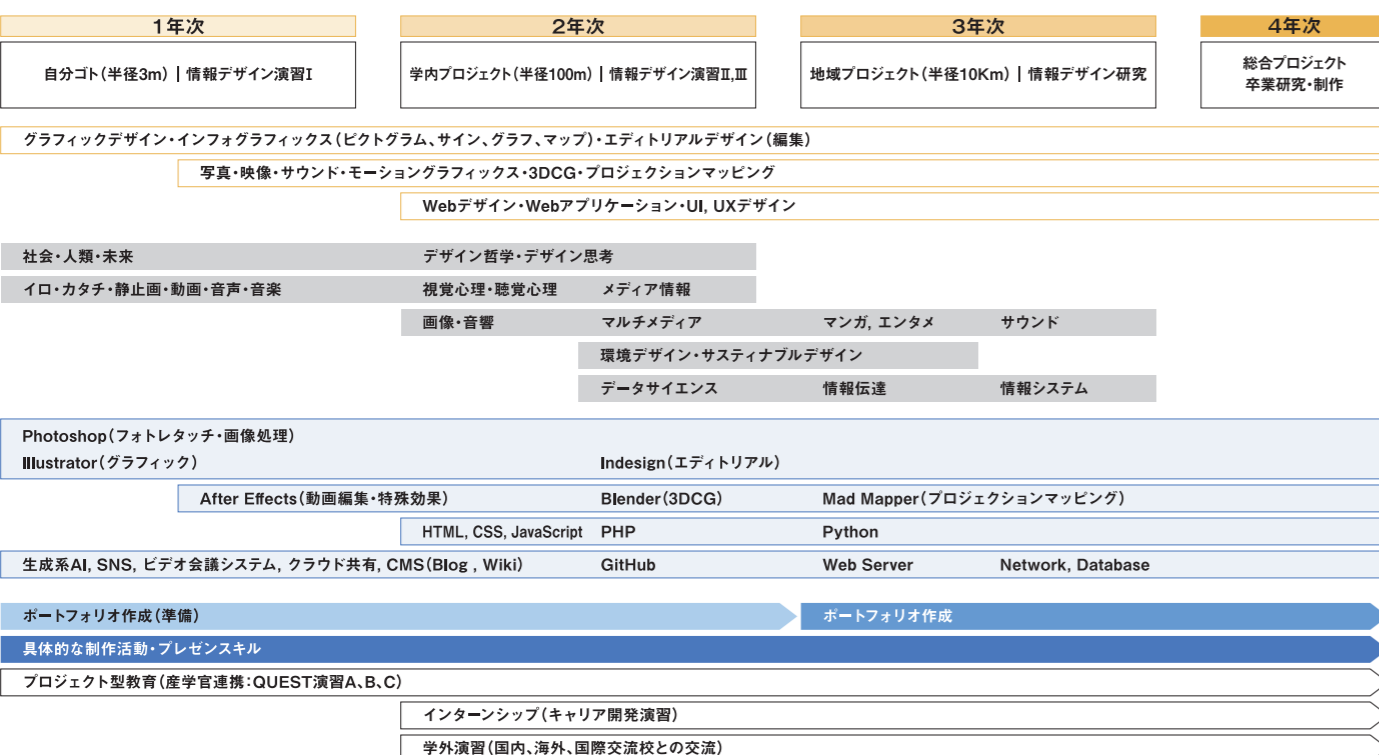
1年次

自分ゴト（半径3m）｜情報デザイン演習Ⅰ

2年次

学内プロジェクト（半径100m）｜情報デザイン演習Ⅱ,Ⅲ

3年次

地域プロジェクト（半径10Km）｜情報デザイン研究

4年次

総合プロジェクト
卒業研究・制作

グラフィックデザイン・インフォグラフィックス（ピクトグラム、サイン、グラフ、マップ）・エディトリアルデザイン（編集）

写真・映像・サウンド・モーショングラフィックス・3DCG・プロジェクションマッピング

Webデザイン・Webアプリケーション・UI, UXデザイン

社会・人類・未来

デザイン哲学・デザイン思考

イロ・カタチ・静止画・動画・音声・音楽

視覚心理・聴覚心理

メディア情報

画像・音響

マルチメディア

マンガ, エンタメ

サウンド

環境デザイン・サスティナブルデザイン

データサイエンス

情報伝達

情報システム

Photoshop（フォトレタッチ・画像処理）

Illustrator（グラフィック）

Indesign（エディトリアル）

After Effects（動画編集・特殊効果）

Blender（3DCG）

Mad Mapper（プロジェクションマッピング）

HTML, CSS, JavaScript

PHP

Python

生成系AI, SNS, ビデオ会議システム, クラウド共有, CMS（Blog , Wiki）

GitHub

Web Server

Network, Database

ポートフォリオ作成（準備）

ポートフォリオ作成

具体的な制作活動・プレゼンスキル

プロジェクト型教育（産学官連携：QUEST演習A、B、C）

インターンシップ（キャリア開発演習）

学外演習（国内、海外、国際交流校との交流）